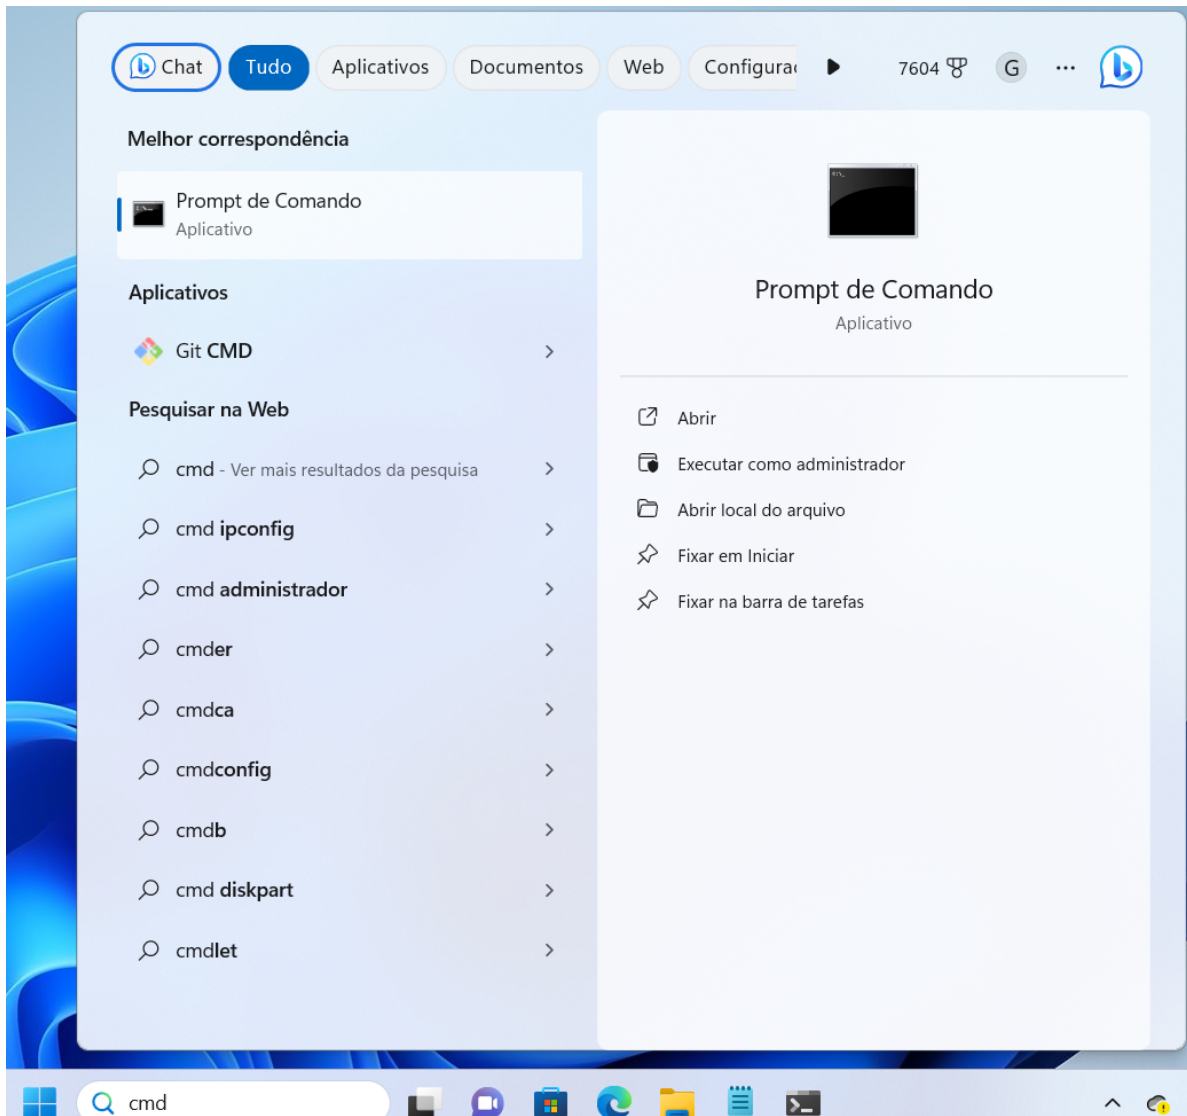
Chat Tudo Aplicativos Documentos Web Configura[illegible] 7604 G ...

Melhor correspondência

Prompt de Comando
Aplicativo

Aplicativos

Git CMD

Pesquisar na Web

cmd - Ver mais resultados da pesquisa

cmd ipconfig

cmd administrador

cmder

cmdca

cmdconfig

cmdb

cmd diskpart

cmdlet

Prompt de Comando
Aplicativo

Abrir

Executar como administrador

Abrir local do arquivo

Fixar em Iniciar

Fixar na barra de tarefas

cmd